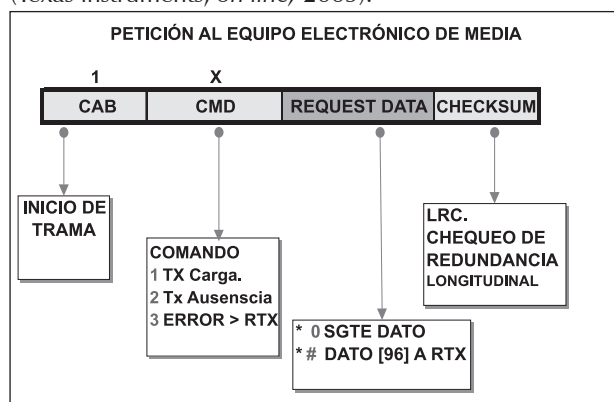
(Texas Instruments, en línea, 2003).

PETICIÓN AL EQUIPO ELECTRÓNICO DE MEDIA

1 X

| CAB | CMD | REQUEST DATA | CHECKSUM |
|---|---|---|---|

INICIO DE TRAMA

COMANDO
1 TX Carga.
2 Tx Ausenscia
3 ERROR > RTX

* 0 SGTE DATO
* # DATO [96] A RTX

LRC.
CHEQUEO DE REDUNDANCIA
LONGITUDINAL